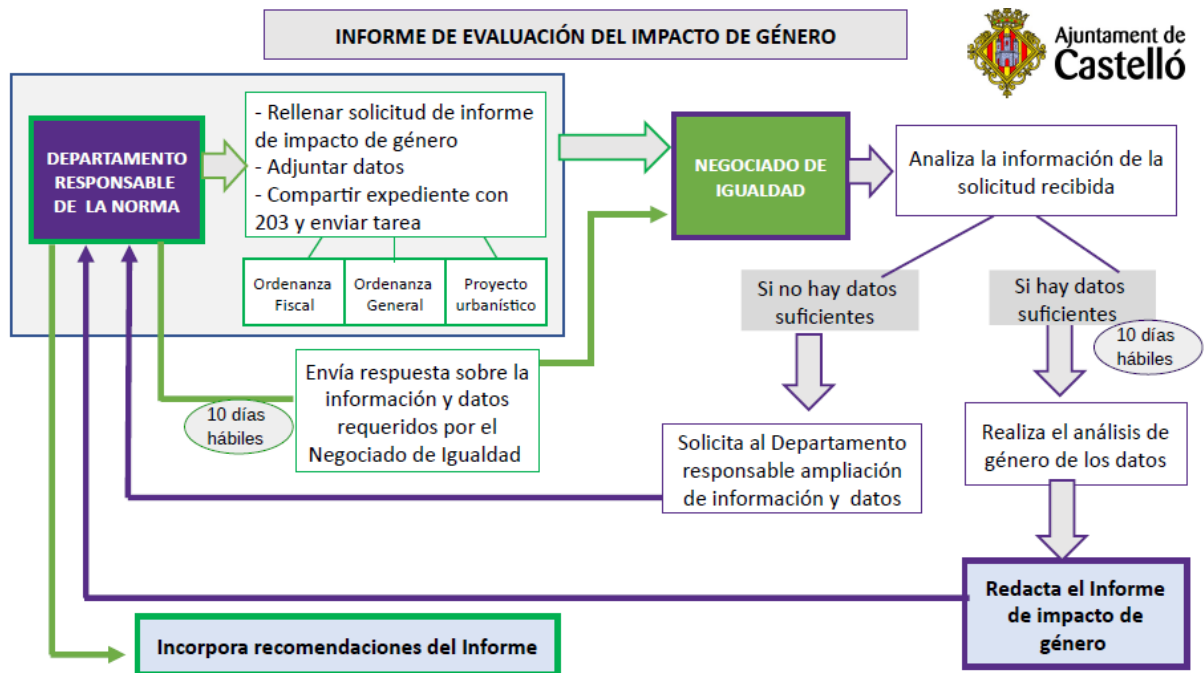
INFORME DE EVALUACIÓN DEL IMPACTO DE GÉNERO

Ajuntament de Castelló

DEPARTAMENTO RESPONSABLE DE LA NORMA

- Rellenar solicitud de informe de impacto de género
- Adjuntar datos
- Compartir expediente con 203 y enviar tarea

Ordenanza Fiscal

Ordenanza General

Proyecto urbanístico

NEGOCIADO DE IGUALDAD

Analiza la información de la solicitud recibida

Si no hay datos suficientes

Si hay datos suficientes

10 días hábiles

Envía respuesta sobre la información y datos requeridos por el Negociado de Igualdad

10 días hábiles

Solicita al Departamento responsable ampliación de información y datos

Realiza el análisis de género de los datos

Redacta el Informe de impacto de género

Incorpora recomendaciones del Informe